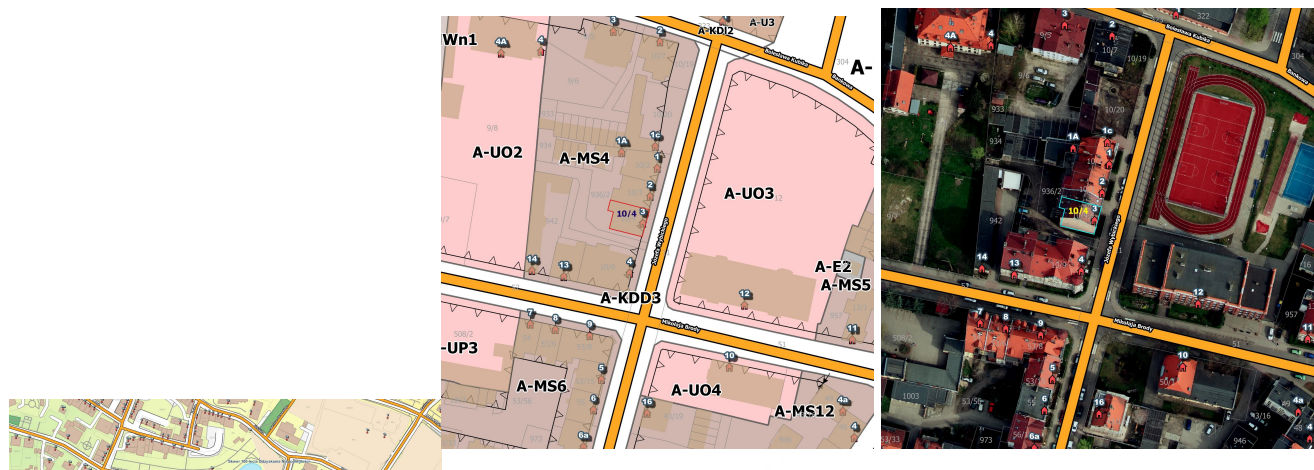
Wn1
4A
4
3
2
A-U3
A-KDD2
Bolesława Kubika
A-
9/8
A-UO2
A-MS4
1A
1c
1
A-UO3
2
10/4
3
936/2
942
14
13
4
A-E2
A-MS5
A-KDD3
12
Mikołaja Brody
7
8
9
508/2
-UP3
5
10
A-MS6
A-UO4
A-MS12
6
16
4a
11
4
6a
973
Bolesława Kubika
4A
4
3
2
10/7
10/19
10/20
933
934
1A
1c
1
2
10/4
3
936/2
942
14
13
4
12
Mikołaja Brody
957
11
508/2
7
8
9
5
10
1003
16
4a
3/16
946
973
6a